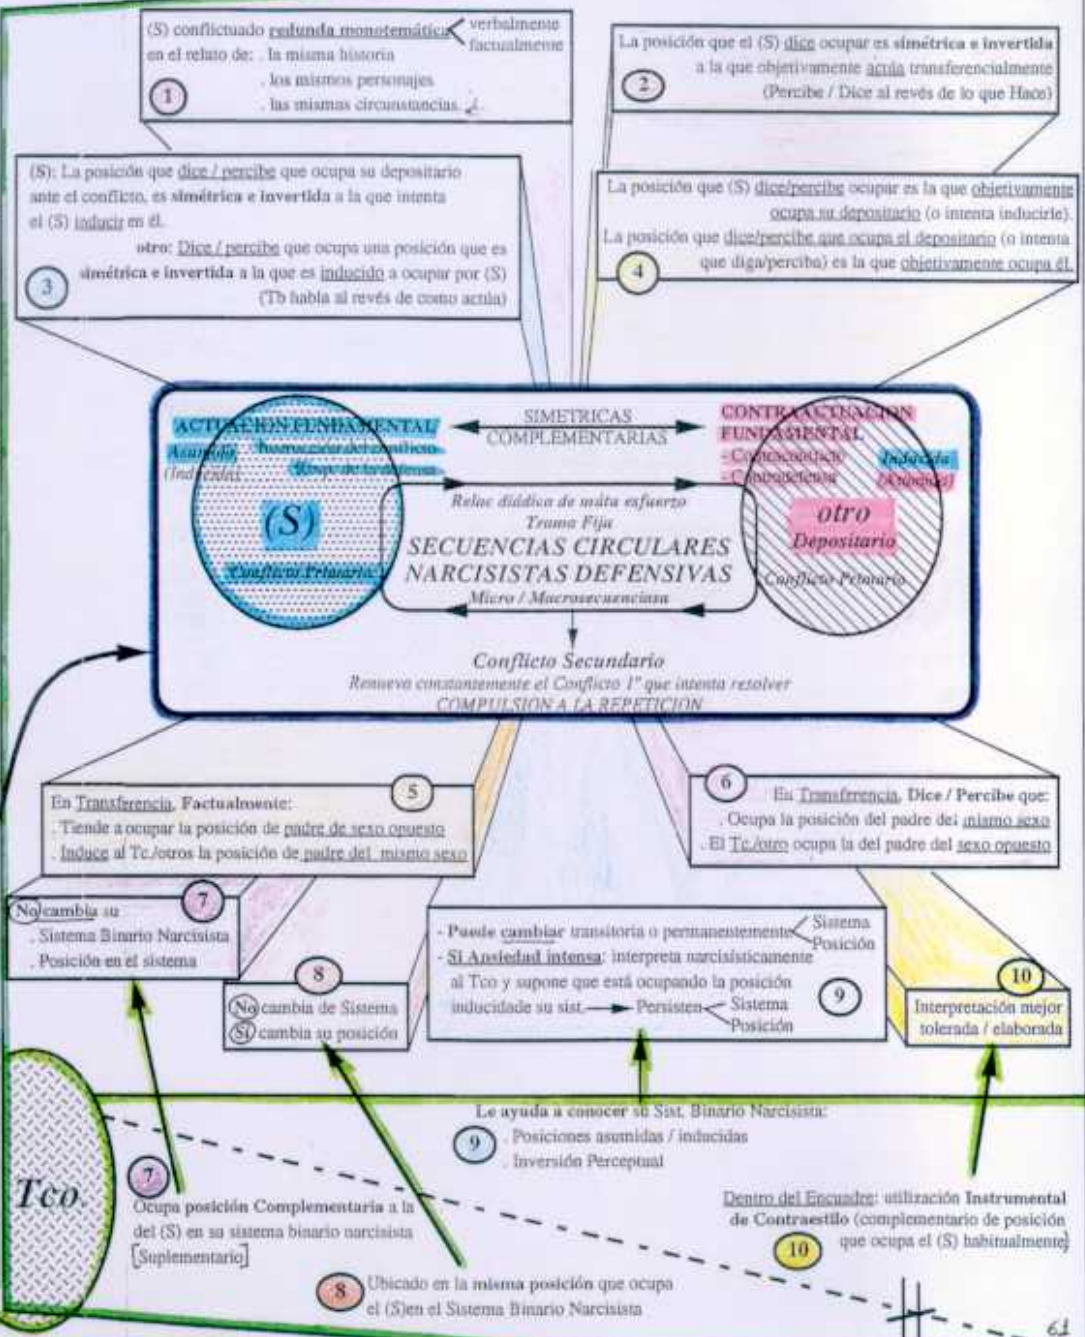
(S) conflictuado redunda monotemática verbalmente / factualmente
en el relato de: . la misma historia
. los mismos personajes
. las mismas circunstancias.
1

La posición que el (S) dice ocupar es simétrica e invertida a la que objetivamente actúa transferencialmente
(Percibe / Dice al revés de lo que Hace)
2

(S): La posición que dice / percibe que ocupa su depositario ante el conflicto, es simétrica e invertida a la que intenta el (S) inducir en él.
otro: Dice / percibe que ocupa una posición que es simétrica e invertida a la que es inducido a ocupar por (S)
(Tb habla al revés de como actúa)
3

La posición que (S) dice/percibe ocupar es la que objetivamente ocupa su depositario (o intenta inducirle).
La posición que dice/percibe que ocupa el depositario (o intenta que diga/perciba) es la que objetivamente ocupa él.
4

ACTUACION FUNDAMENTAL
Asumida
(Inducida)
Instauración del conflicto
Riesgo de la sistema

SIMETRICAS
COMPLEMENTARIAS

CONTRAACTUACION FUNDAMENTAL
- Contraconducta
- Contraestilo
Inducida
(Asumida)

Relac diádica de máx esfuerzo
Trama Fija
(S)
SECUENCIAS CIRCULARES NARCISISTAS DEFENSIVAS
Micro / Macrosecuencias
Conflicto Primario
otro
Depositario
Conflicto Primario

Conflicto Secundario
Renueva constantemente el Conflicto 1° que intenta resolver
COMPULSION A LA REPETICION

5
En Transferencia, Factualmente:
. Tiende a ocupar la posición de padre de sexo opuesto
. Induce al Tc./otros la posición de padre del mismo sexo

6
En Transferencia, Dice / Percibe que:
. Ocupa la posición del padre del mismo sexo
. El Tc./otro ocupa la del padre del sexo opuesto

7
No cambia su
. Sistema Binario Narcisista
. Posición en el sistema

8
No cambia de Sistema
Sí cambia su posición

- Puede cambiar transitoria o permanentemente Sistema / Posición
- Si Ansiedad intensa: interpreta narcisísticamente al Tco y supone que está ocupando la posición inducidade su sist. → Persisten Sistema / Posición
9

10
Interpretación mejor tolerada / elaborada

Le ayuda a conocer su Sist. Binario Narcisista:
9
. Posiciones asumidas / inducidas
. Inversión Perceptual

Tco.

7
Ocupa posición Complementaria a la del (S) en su sistema binario narcisista [Suplementario]

8
Ubicado en la misma posición que ocupa el (S)en el Sistema Binario Narcisista

Dentro del Encuadre: utilización Instrumental de Contraestilo (complementario de posición que ocupa el (S) habitualmente)
10

61